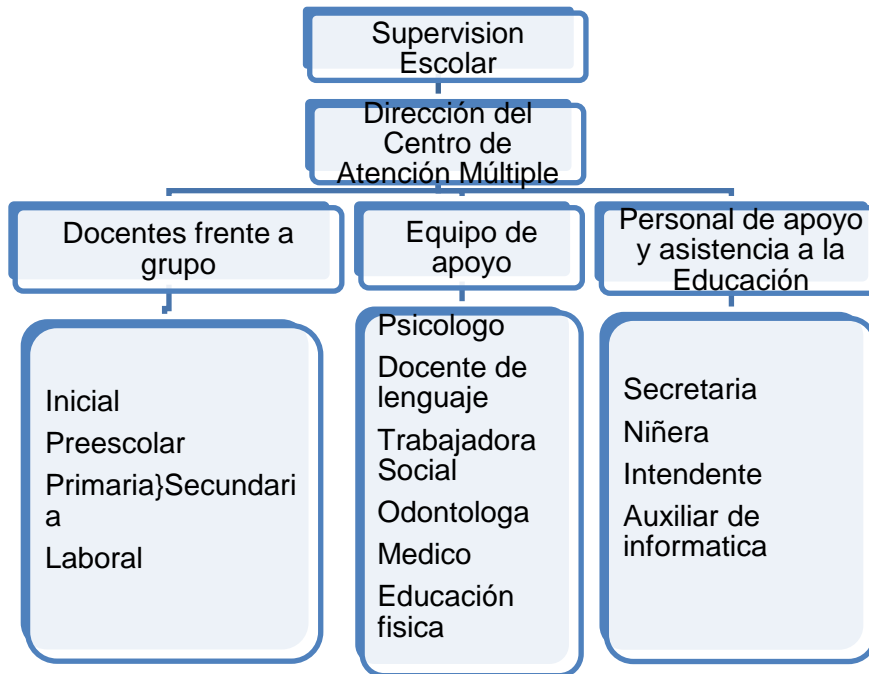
Supervision Escolar

Dirección del Centro de Atención Múltiple

Docentes frente a grupo

Equipo de apoyo

Personal de apoyo y asistencia a la Educación

Inicial
Preescolar
Primaria}Secundaria
Laboral

Psicologo
Docente de lenguaje
Trabajadora Social
Odontologa
Medico
Educación fisica

Secretaria
Niñera
Intendente
Auxiliar de informatica